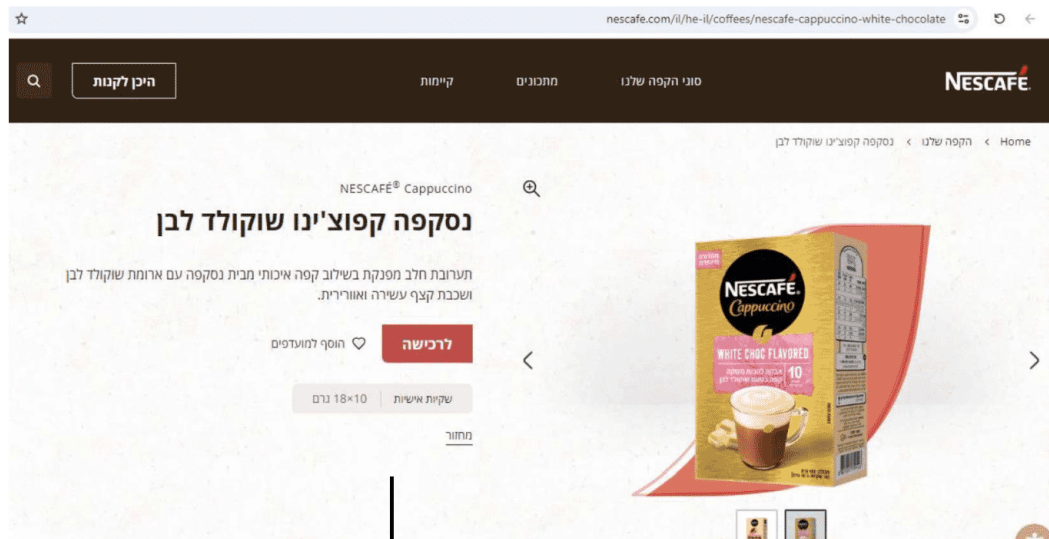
nescafe.com/il/he-il/coffees/nescafe-cappuccino-white-chocolate

NESCAFÉ

סוגי הקפה שלנו

מתכונים

קיימות

היכן לקנות

Home › הקפה שלנו › נסקפה קפוצ'ינו שוקולד לבן

NESCAFÉ® Cappuccino

נסקפה קפוצ'ינו שוקולד לבן

תערובת חלב מפנקת בשילוב קפה איכותי מבית נסקפה עם ארומת שוקולד לבן ושכבת קצף עשירה ואוורירית.

לרכישה

הוסף למועדפים

שקיות אישיות | 10×18 גרם

מחזור

NESCAFÉ Cappuccino

WHITE CHOC FLAVORED

10